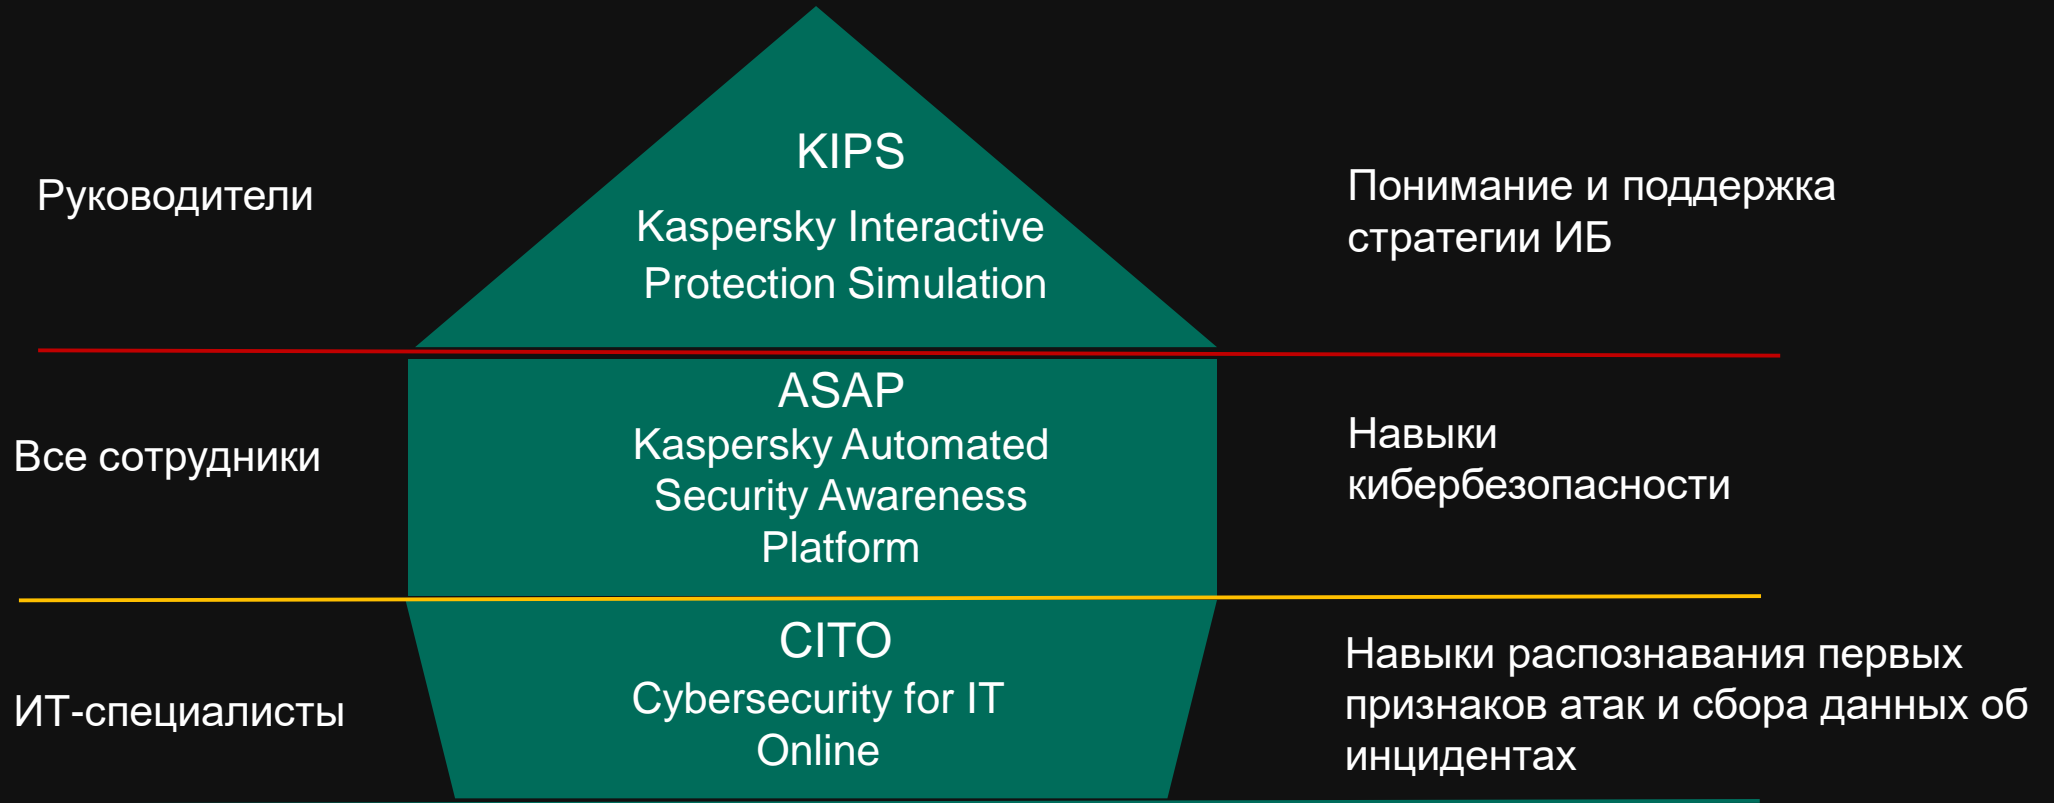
Руководители

KIPS

Kaspersky Interactive Protection Simulation

Понимание и поддержка стратегии ИБ

Все сотрудники

ASAP

Kaspersky Automated Security Awareness Platform

Навыки кибербезопасности

ИТ-специалисты

CITO

Cybersecurity for IT Online

Навыки распознавания первых признаков атак и сбора данных об инцидентах